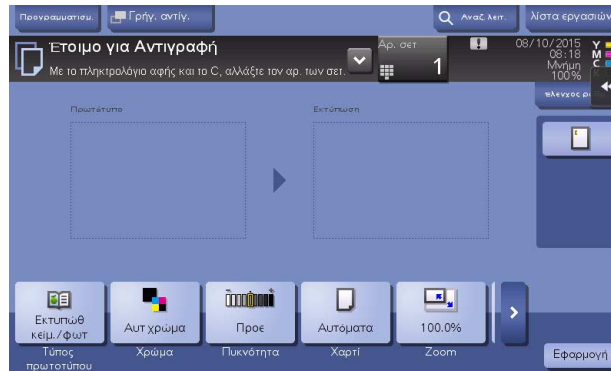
Προγραμματισ.

Γρήγ. αντίγ.

Αναζ.λειτ.

λίστα εργασιών

Έτοιμο για Αντιγραφή

Με το πληκτρολόγιο αφής και το C, αλλάξτε τον αρ. των σετ.

Αρ. σετ

1

08/10/2015
08:18
Μνήμη
100%

Y
M
C

έλεγχος ρ

Πρωτότυπο

Εκτύπωση

Εκτυπώθ κείμ./φωτ

Τύπος πρωτοτύπου

Αυτ χρώμα

Χρώμα

Προε

Πυκνότητα

Αυτόματα

Χαρτί

100.0%

Zoom

Εφαρμογή